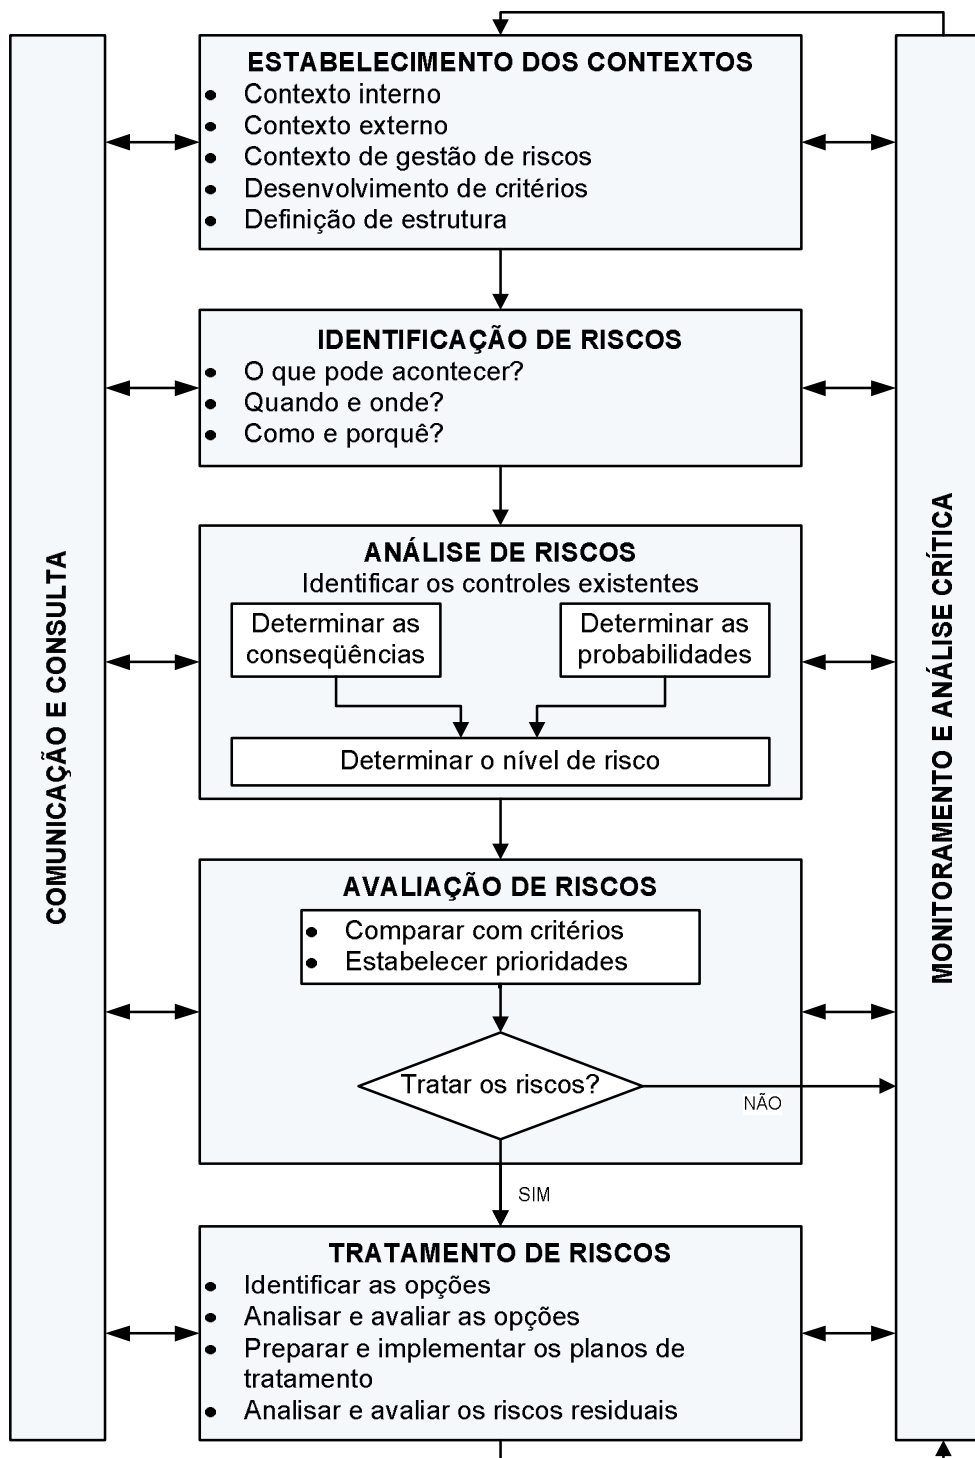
COMUNICAÇÃO E CONSULTA

ESTABELECIMENTO DOS CONTEXTOS
- Contexto interno
- Contexto externo
- Contexto de gestão de riscos
- Desenvolvimento de critérios
- Definição de estrutura

IDENTIFICAÇÃO DE RISCOS
- O que pode acontecer?
- Quando e onde?
- Como e porquê?

ANÁLISE DE RISCOS
Identificar os controles existentes
Determinar as conseqüências
Determinar as probabilidades
Determinar o nível de risco

AVALIAÇÃO DE RISCOS
- Comparar com critérios
- Estabelecer prioridades
Tratar os riscos?
NÃO
SIM

TRATAMENTO DE RISCOS
- Identificar as opções
- Analisar e avaliar as opções
- Preparar e implementar os planos de tratamento
- Analisar e avaliar os riscos residuais

MONITORAMENTO E ANÁLISE CRÍTICA